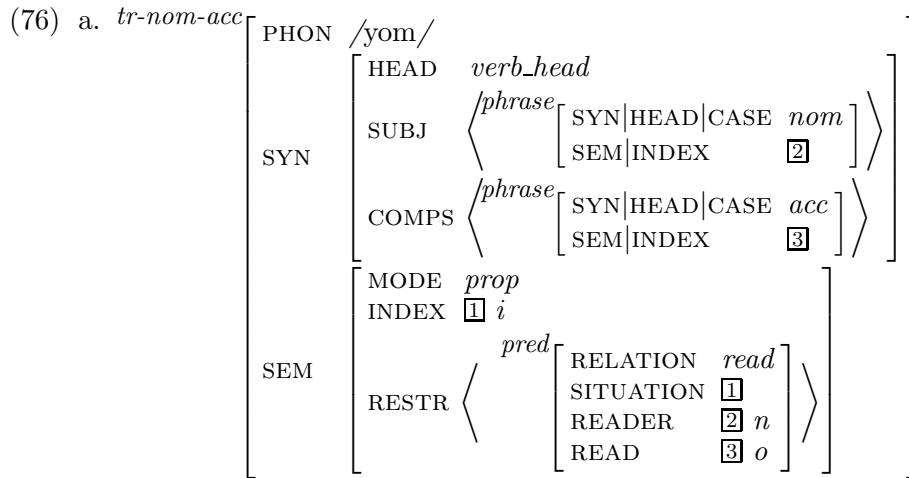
(76) a. *tr-nom-acc*

$\begin{bmatrix} \text{PHON} & /\text{yom}/ \\ \text{SYN} & \begin{bmatrix} \text{HEAD} & \textit{verb\_head} \\ \text{SUBJ} & \left\langle {}^{\textit{phrase}}\begin{bmatrix} \text{SYN}|\text{HEAD}|\text{CASE} & \textit{nom} \\ \text{SEM}|\text{INDEX} & \boxed{2} \end{bmatrix} \right\rangle \\ \text{COMPS} & \left\langle {}^{\textit{phrase}}\begin{bmatrix} \text{SYN}|\text{HEAD}|\text{CASE} & \textit{acc} \\ \text{SEM}|\text{INDEX} & \boxed{3} \end{bmatrix} \right\rangle \end{bmatrix} \\ \text{SEM} & \begin{bmatrix} \text{MODE} & \textit{prop} \\ \text{INDEX} & \boxed{1}\ i \\ \text{RESTR} & \left\langle {}^{\textit{pred}}\begin{bmatrix} \text{RELATION} & \textit{read} \\ \text{SITUATION} & \boxed{1} \\ \text{READER} & \boxed{2}\ n \\ \text{READ} & \boxed{3}\ o \end{bmatrix} \right\rangle \end{bmatrix} \end{bmatrix}$